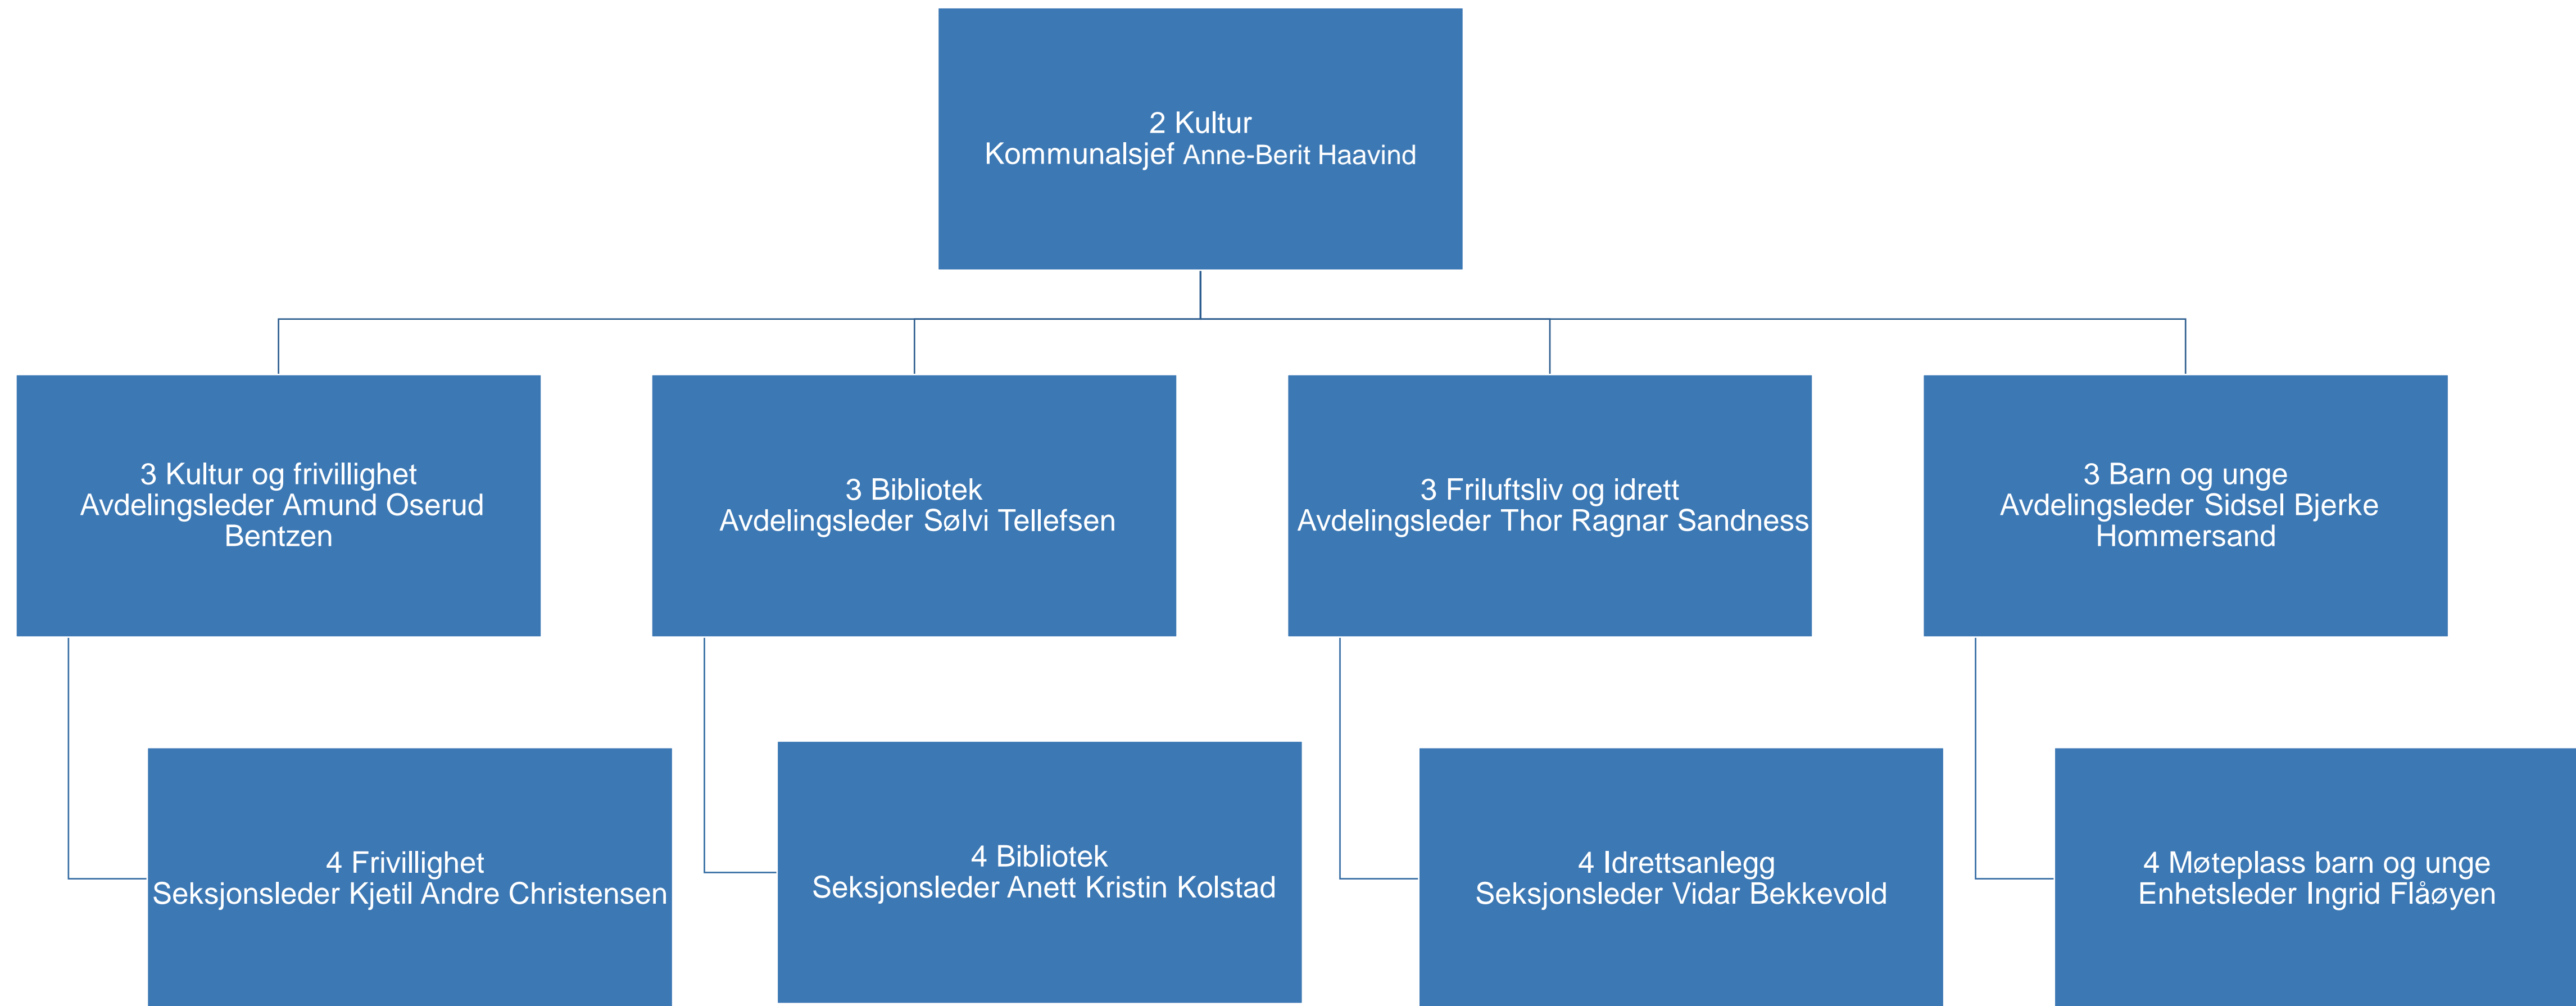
2 Kultur
Kommunalsjef Anne-Berit Haavind

3 Kultur og frivillighet
Avdelingsleder Amund Oserud Bentzen

4 Frivillighet
Seksjonsleder Kjetil Andre Christensen

3 Bibliotek
Avdelingsleder Sølvi Tellefsen

4 Bibliotek
Seksjonsleder Anett Kristin Kolstad

3 Friluftsliv og idrett
Avdelingsleder Thor Ragnar Sandness

4 Idrettsanlegg
Seksjonsleder Vidar Bekkevold

3 Barn og unge
Avdelingsleder Sidsel Bjerke Hommersand

4 Møteplass barn og unge
Enhetsleder Ingrid Flåøyen